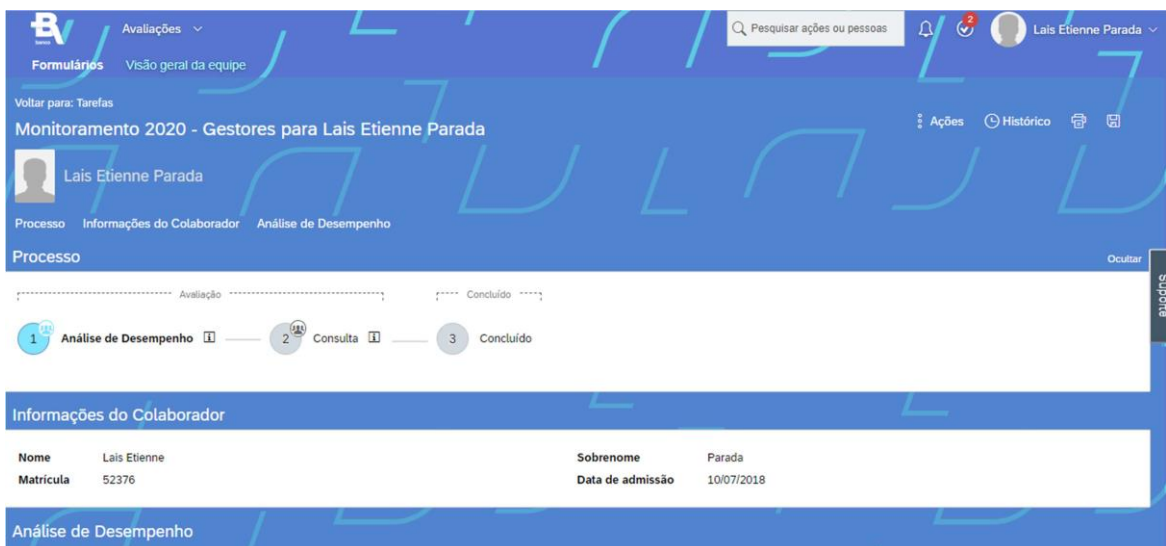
Avaliações

Formulários Visão geral da equipe

Pesquisar ações ou pessoas

2

Lais Etienne Parada

Voltar para: Tarefas

Monitoramento 2020 - Gestores para Lais Etienne Parada

Ações Histórico

Lais Etienne Parada

Processo Informações do Colaborador Análise de Desempenho

Processo

Ocultar

Suporte

Avaliação

Concluído

1 Análise de Desempenho

2 Consulta

3 Concluído

Informações do Colaborador

| | | | |
|---|---|---|---|
| Nome | Lais Etienne | Sobrenome | Parada |
| Matrícula | 52376 | Data de admissão | 10/07/2018 |

Análise de Desempenho